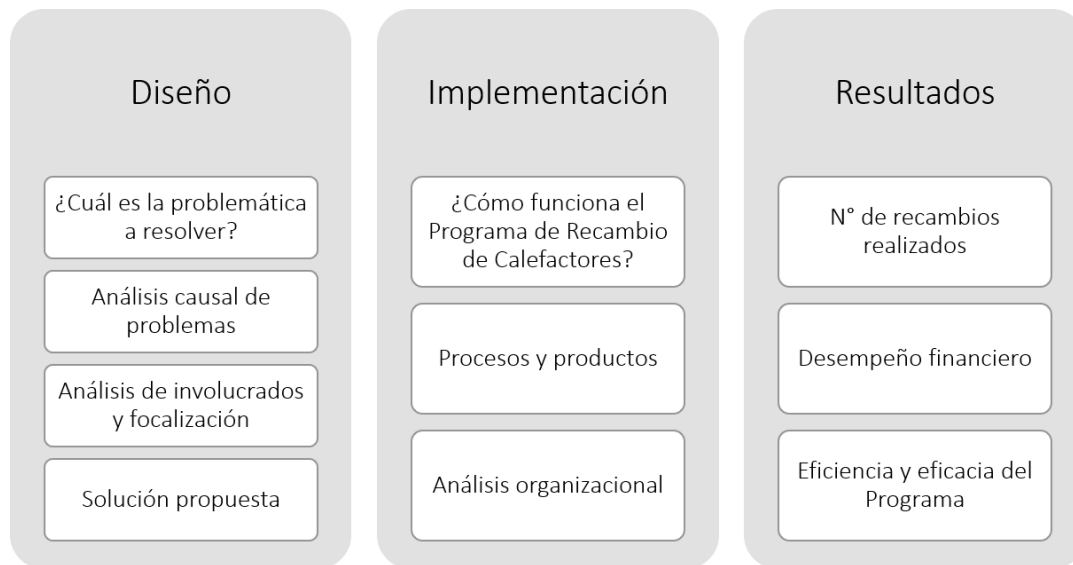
Diseño

¿Cuál es la problemática a resolver?

Análisis causal de problemas

Análisis de involucrados y focalización

Solución propuesta

Implementación

¿Cómo funciona el Programa de Recambio de Calefactores?

Procesos y productos

Análisis organizacional

Resultados

N° de recambios realizados

Desempeño financiero

Eficiencia y eficacia del Programa